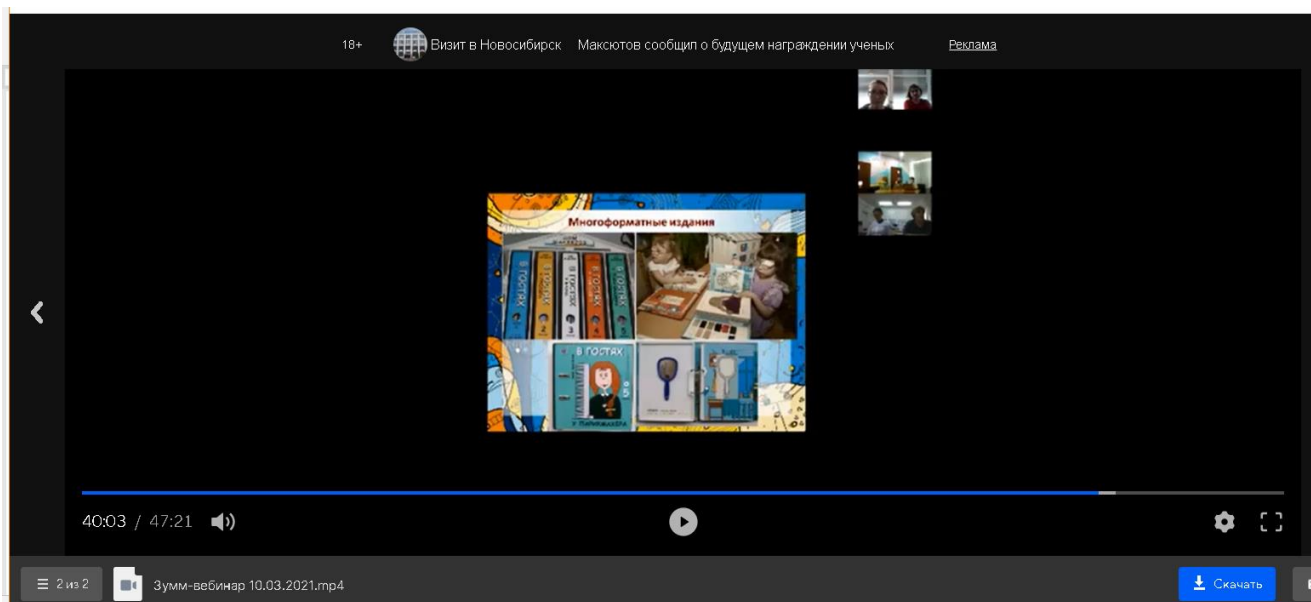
18+ Визит в Новосибирск Максютов сообщил о будущем награждении ученых Реклама

Многоформатные издания

В ГОСТЯХ

В ГОСТЯХ

В ГОСТЯХ

В ГОСТЯХ

В ГОСТЯХ

У ПАРИКМАХЕРА

40:03 / 47:21

2 из 2 Зумм-вебинар 10.03.2021.mp4

Скачать